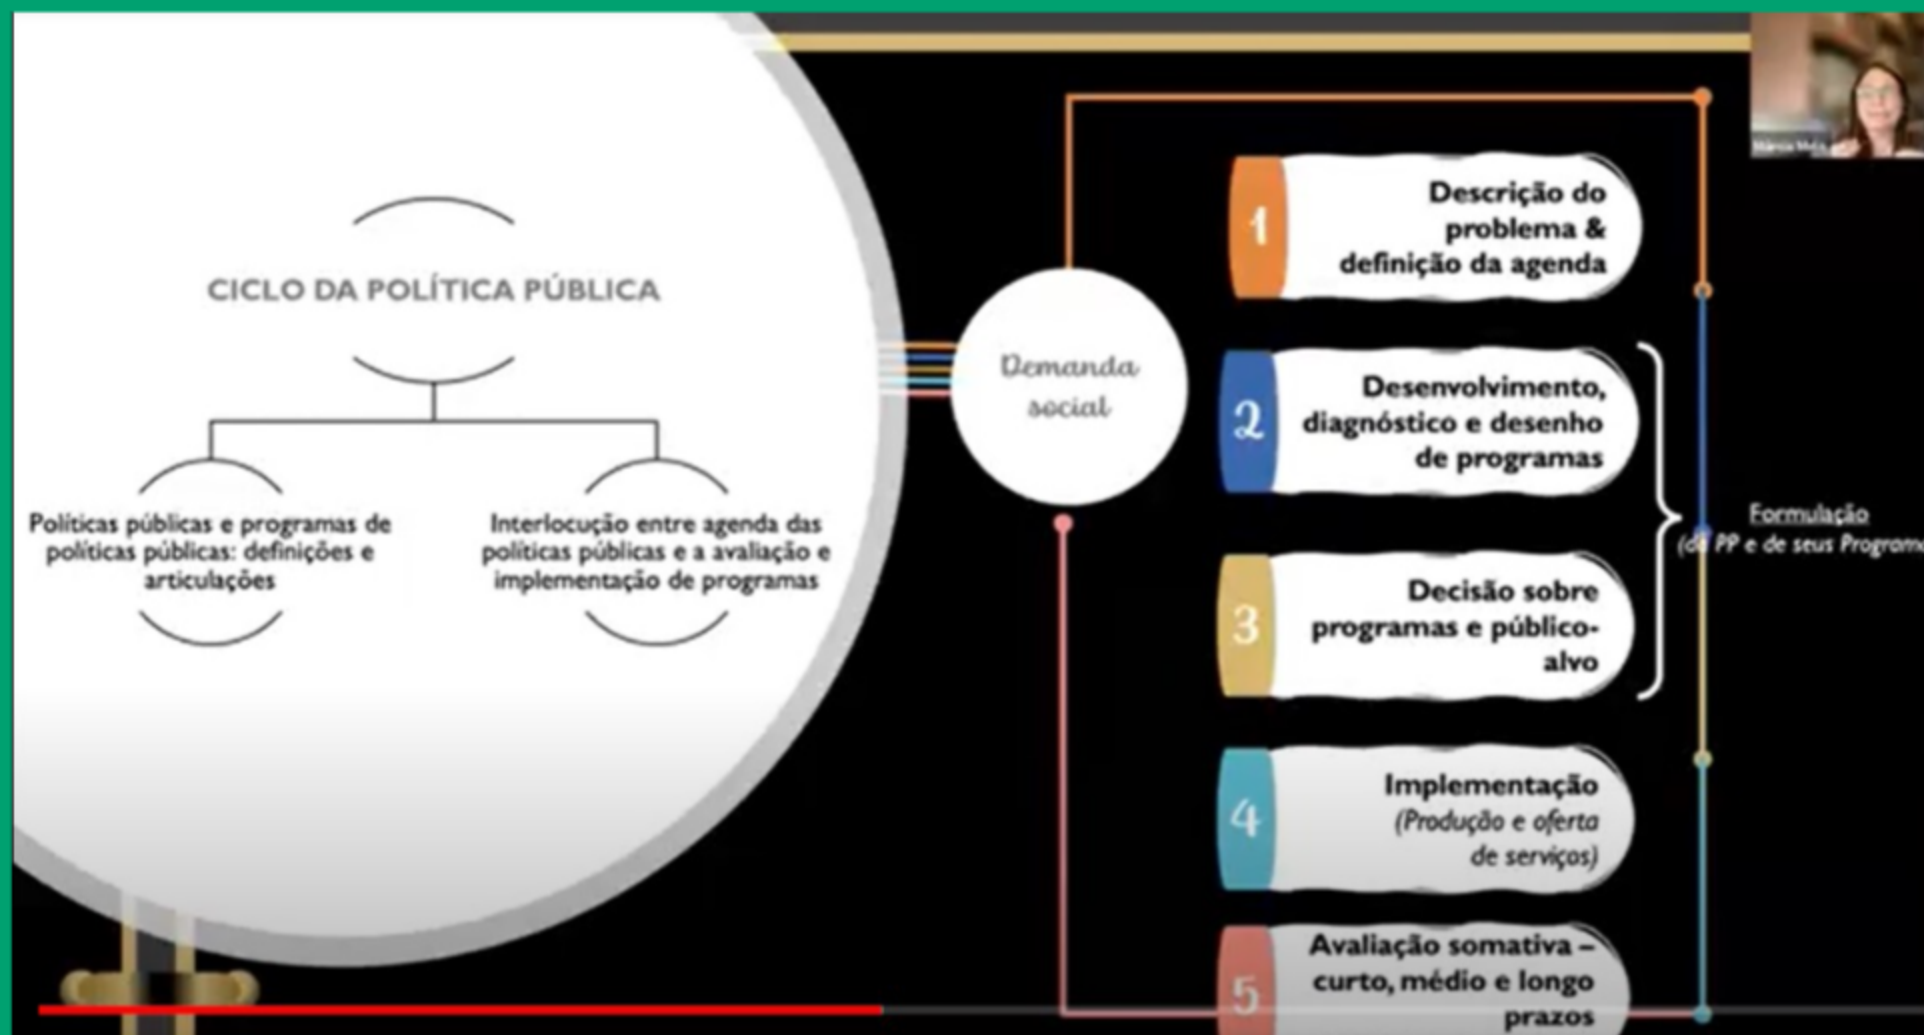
CICLO DA POLÍTICA PÚBLICA

Políticas públicas e programas de políticas públicas: definições e articulações

Interlocução entre agenda das políticas públicas e a avaliação e implementação de programas

Demanda social

1 Descrição do problema & definição da agenda

2 Desenvolvimento, diagnóstico e desenho de programas

3 Decisão sobre programas e público-alvo

Formulação (d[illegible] PP e de seus Program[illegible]

4 Implementação (Produção e oferta de serviços)

5 Avaliação somativa – curto, médio e longo prazos

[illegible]